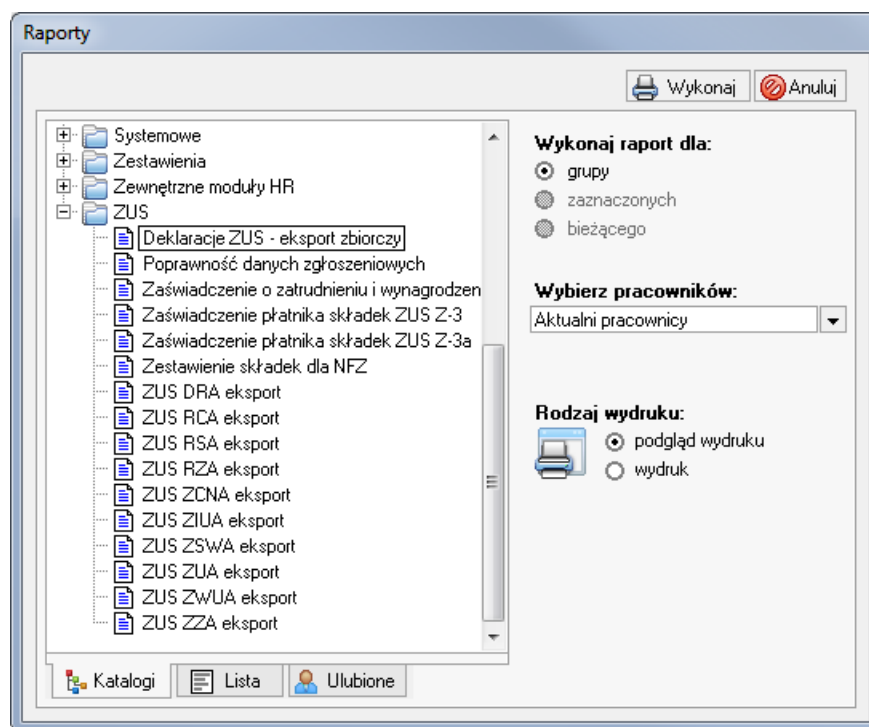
Raporty

Wykonaj
Anuluj

Systemowe
Zestawienia
Zewnętrzne moduły HR
ZUS
Deklaracje ZUS - eksport zbiorczy
Poprawność danych zgłoszeniowych
Zaświadczenie o zatrudnieniu i wynagrodzen
Zaświadczenie płatnika składek ZUS Z-3
Zaświadczenie płatnika składek ZUS Z-3a
Zestawienie składek dla NFZ
ZUS DRA eksport
ZUS RCA eksport
ZUS RSA eksport
ZUS RZA eksport
ZUS ZCNA eksport
ZUS ZIUA eksport
ZUS ZSWA eksport
ZUS ZUA eksport
ZUS ZWUA eksport
ZUS ZZA eksport

Katalogi
Lista
Ulubione

Wykonaj raport dla:
grupy
zaznaczonych
bieżącego

Wybierz pracowników:
Aktualni pracownicy

Rodzaj wydruku:
podgląd wydruku
wydruk